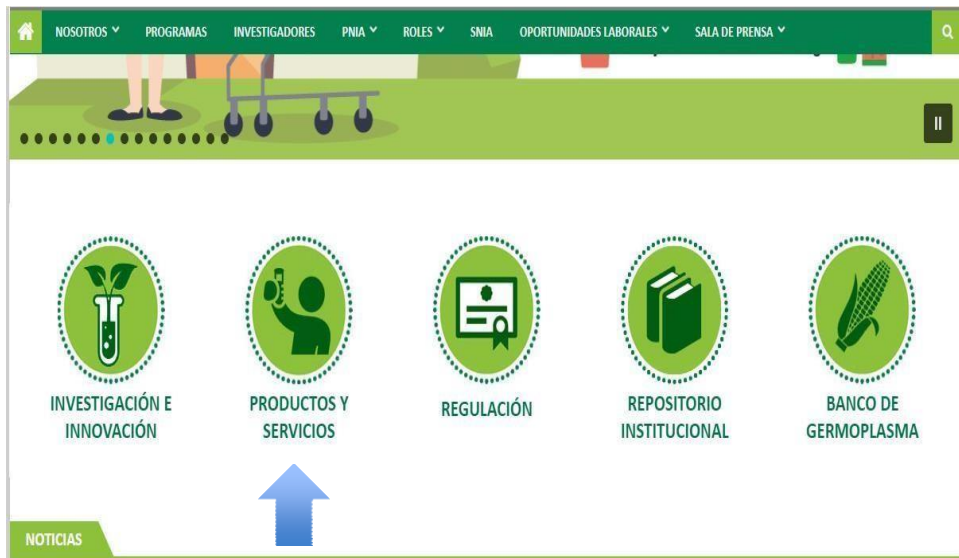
NOSOTROS PROGRAMAS INVESTIGADORES PNIA ROLES SNIA OPORTUNIDADES LABORALES SALA DE PRENSA

INVESTIGACIÓN E INNOVACIÓN

PRODUCTOS Y SERVICIOS

REGULACIÓN

REPOSITORIO INSTITUCIONAL

BANCO DE GERMOPLASMA

NOTICIAS